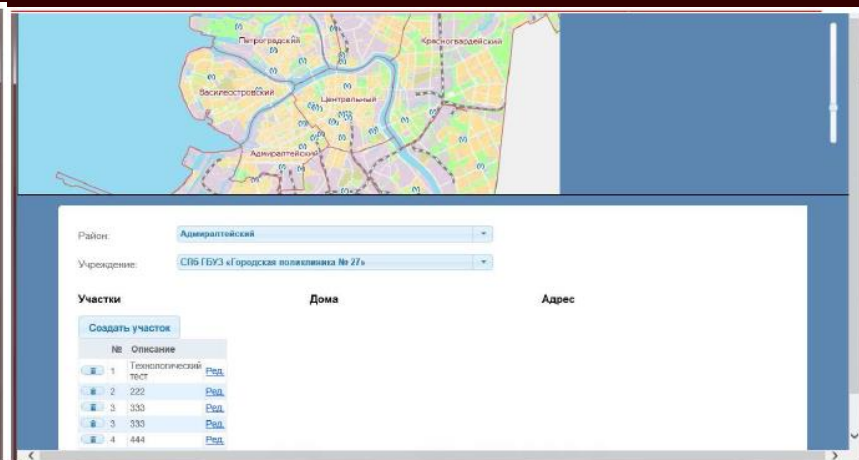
Петроградский
Красногвардейский
Василеостровский
Центральный
Адмиралтейский

Район: Адмиралтейский

Учреждение: СПб ГБУЗ «Городская поликлиника № 27»

Участки

Дома

Адрес

Создать участок

| | № | Описание | |
|---|---|---|---|
| | 1 | Технологический тест | Ред. |
| | 2 | 222 | Ред. |
| | 3 | 333 | Ред. |
| | 3 | 333 | Ред. |
| | 4 | 444 | Ред. |